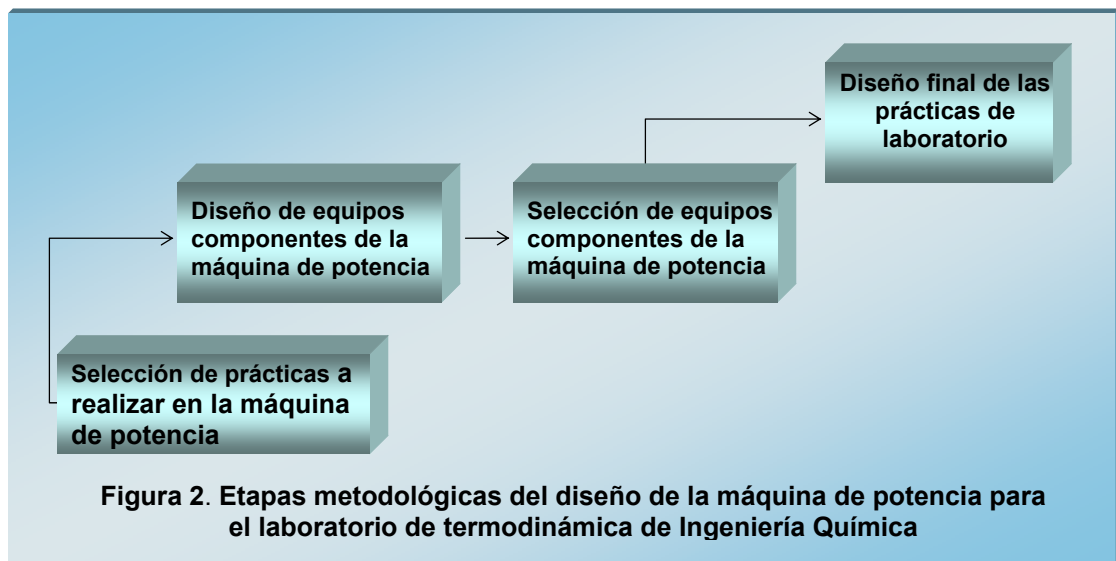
Diseño final de las prácticas de laboratorio

Diseño de equipos componentes de la máquina de potencia

Selección de equipos componentes de la máquina de potencia

Selección de prácticas a realizar en la máquina de potencia

Figura 2. Etapas metodológicas del diseño de la máquina de potencia para el laboratorio de termodinámica de Ingeniería Química